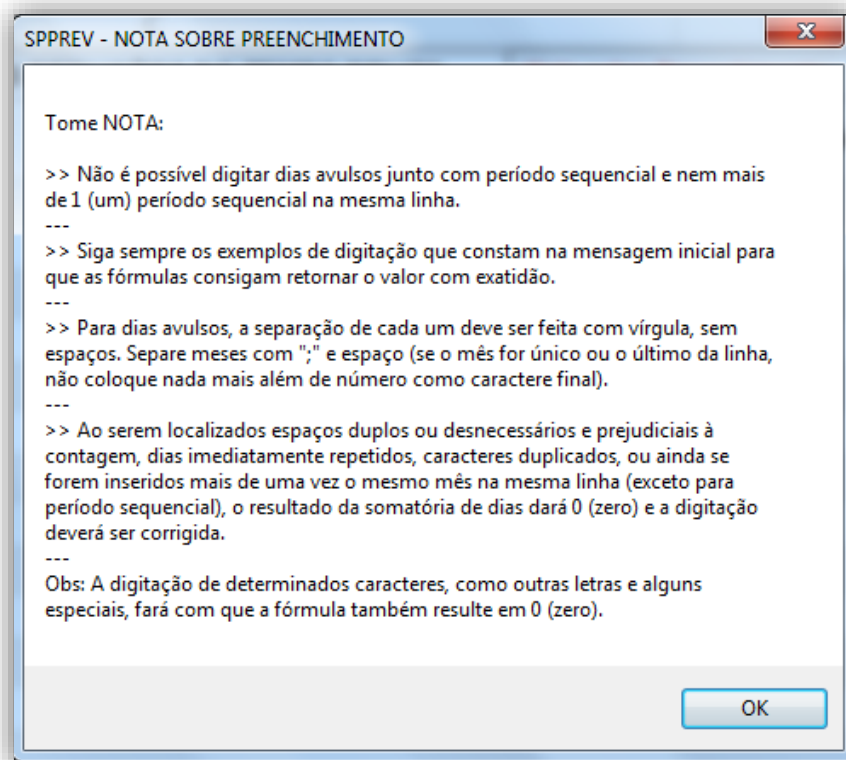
SPPREV - NOTA SOBRE PREENCHIMENTO

Tome NOTA:

>> Não é possível digitar dias avulsos junto com período sequencial e nem mais de 1 (um) período sequencial na mesma linha.
---
>> Siga sempre os exemplos de digitação que constam na mensagem inicial para que as fórmulas consigam retornar o valor com exatidão.
---
>> Para dias avulsos, a separação de cada um deve ser feita com vírgula, sem espaços. Separe meses com ";" e espaço (se o mês for único ou o último da linha, não coloque nada mais além de número como caractere final).
---
>> Ao serem localizados espaços duplos ou desnecessários e prejudiciais à contagem, dias imediatamente repetidos, caracteres duplicados, ou ainda se forem inseridos mais de uma vez o mesmo mês na mesma linha (exceto para período sequencial), o resultado da somatória de dias dará 0 (zero) e a digitação deverá ser corrigida.
---
Obs: A digitação de determinados caracteres, como outras letras e alguns especiais, fará com que a fórmula também resulte em 0 (zero).

OK